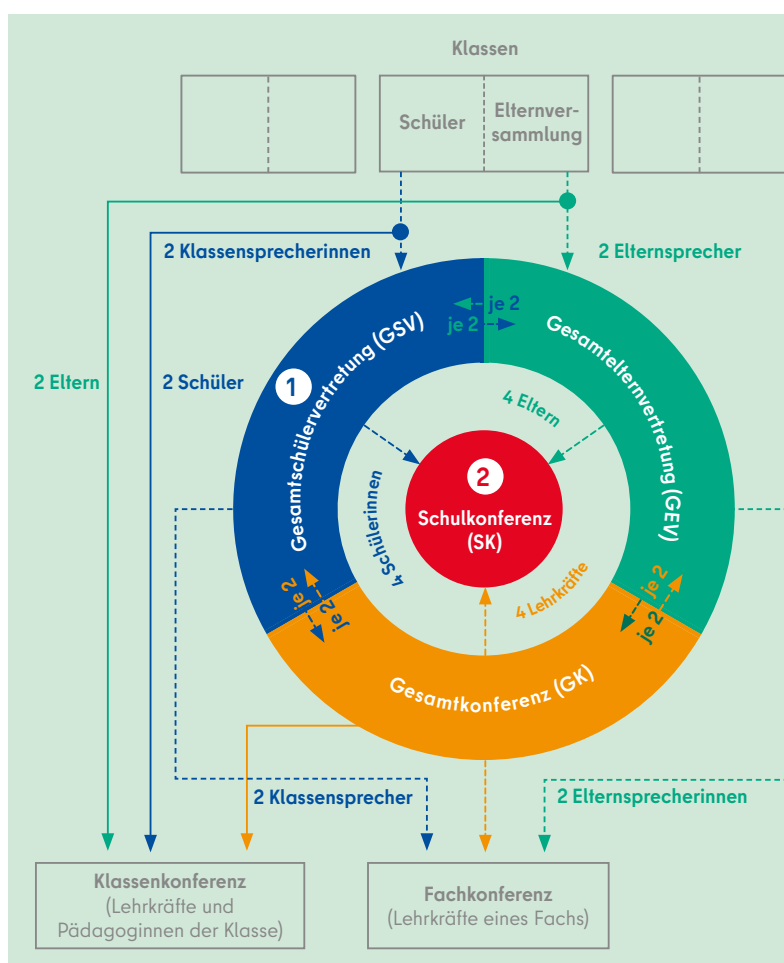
Klassen

Schüler

Elternversammlung

2 Klassensprecherinnen

2 Elternsprecher

2 Eltern

2 Schüler

je 2

je 2

1

Gesamtschülervertretung (GSV)

Gesamtelternvertretung (GEV)

4 Eltern

2

Schulkonferenz (SK)

4 Schülerinnen

4 Lehrkräfte

je 2

je 2

je 2

je 2

Gesamtkonferenz (GK)

2 Klassensprecher

2 Elternsprecherinnen

Klassenkonferenz (Lehrkräfte und Pädagoginnen der Klasse)

Fachkonferenz (Lehrkräfte eines Fachs)